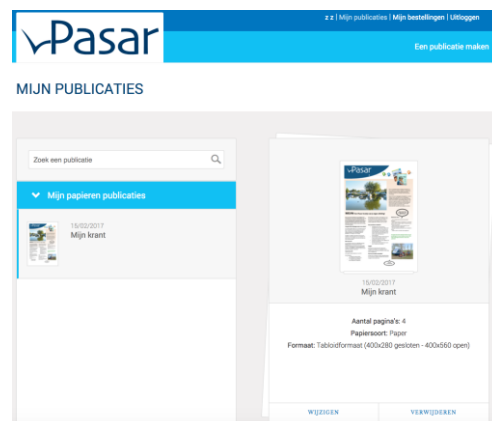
Pasar

z z | Mijn publicaties | Mijn bestellingen | Uitloggen

Een publicatie maken

MIJN PUBLICATIES

Zoek een publicatie

Mijn papieren publicaties

15/02/2017
Mijn krant

Pasar

15/02/2017
Mijn krant

Aantal pagina's: 4
Papiersoort: Paper
Formaat: Tabloidformaat (400x280 gesloten - 400x560 open)

WIJZIGEN

VERWIJDEREN